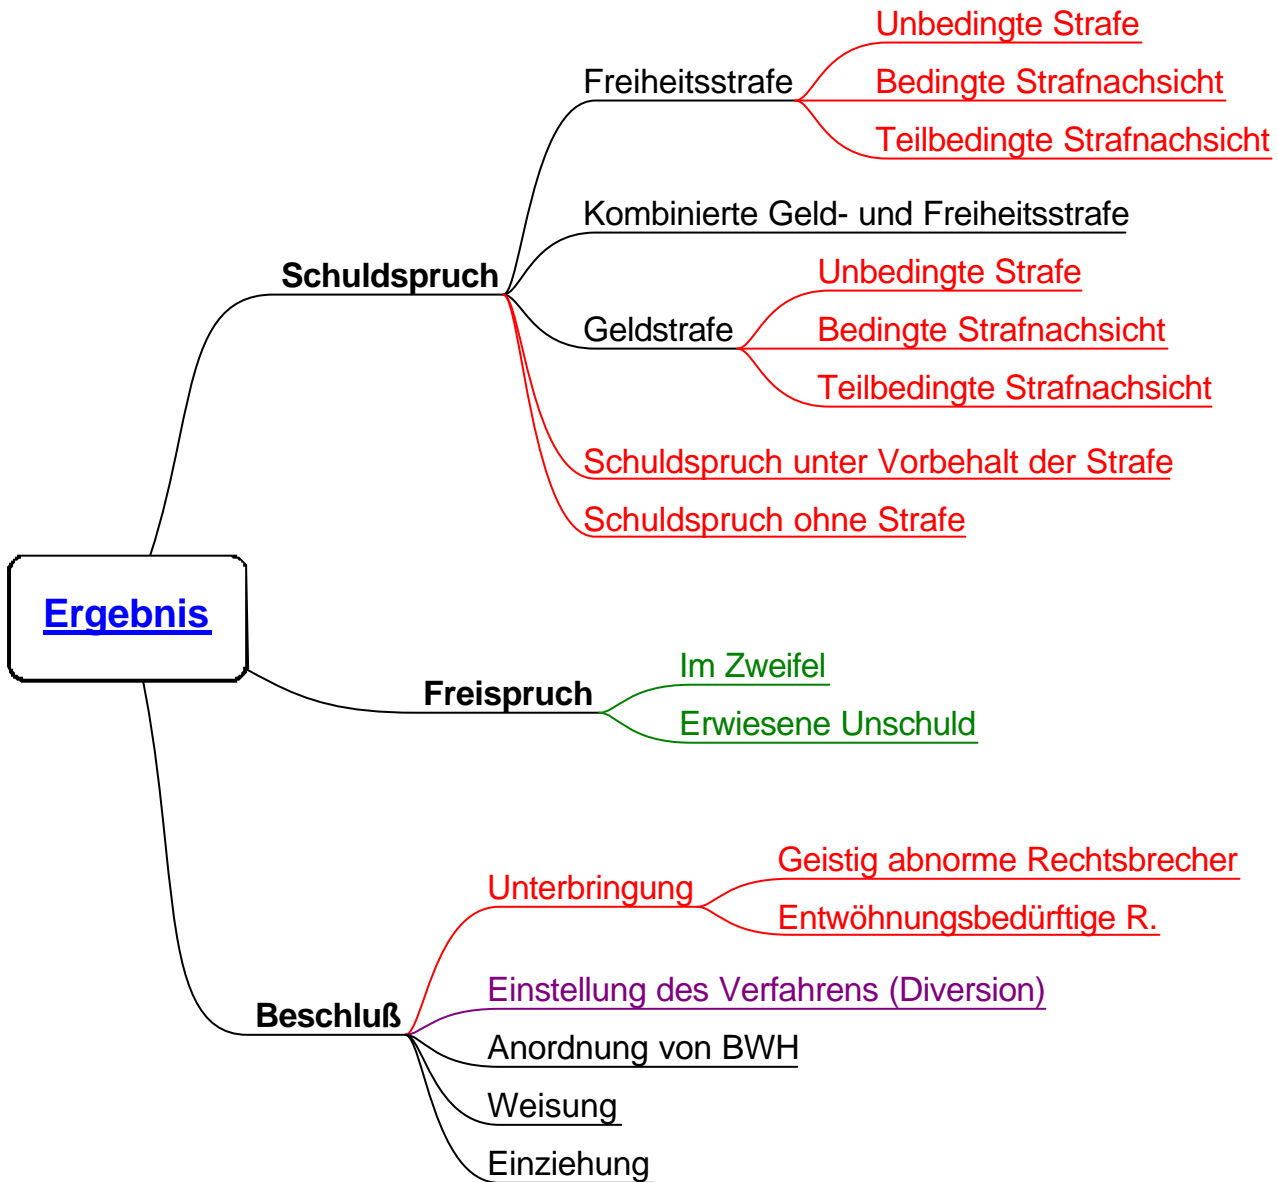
Ergebnis

Schuldspruch

Freiheitsstrafe

Unbedingte Strafe

Bedingte Strafnachsicht

Teilbedingte Strafnachsicht

Kombinierte Geld- und Freiheitsstrafe

Geldstrafe

Unbedingte Strafe

Bedingte Strafnachsicht

Teilbedingte Strafnachsicht

Schuldspruch unter Vorbehalt der Strafe

Schuldspruch ohne Strafe

Freispruch

Im Zweifel

Erwiesene Unschuld

Beschluß

Unterbringung

Geistig abnorme Rechtsbrecher

Entwöhnungsbedürftige R.

Einstellung des Verfahrens (Diversion)

Anordnung von BWH

Weisung

Einziehung